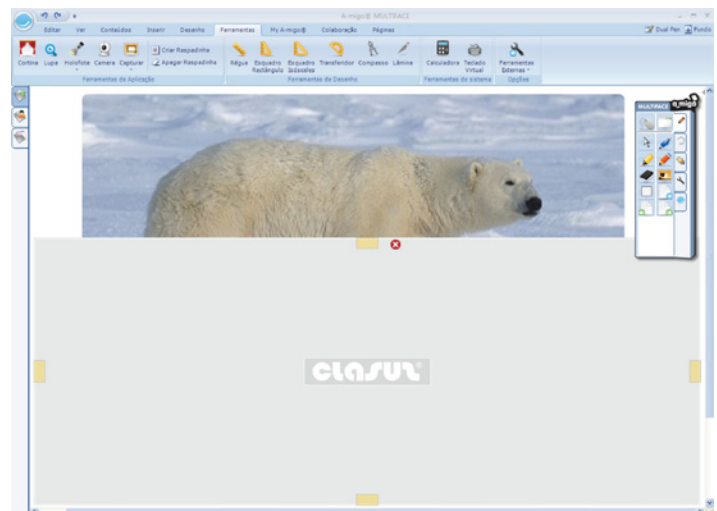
A-migo® MULTRACE

Editar Ver Conteúdos Inserir Desenho Ferramentas My A-migo® Colaboração Páginas

Dual Pen Fundo

Cortina Lupa Holofote Camera Capturar Criar Raspadinha Apagar Raspadinha

Ferramentas da Aplicação

Régua Esquadro Retângulo Esquadro Isósceles Transferidor Compasso Lâmina

Ferramentas de Desenho

Calculadora Teclado Virtual

Ferramentas do sistema

Ferramentas Externas

Opções

MULTRACE a_migo

CLASUL